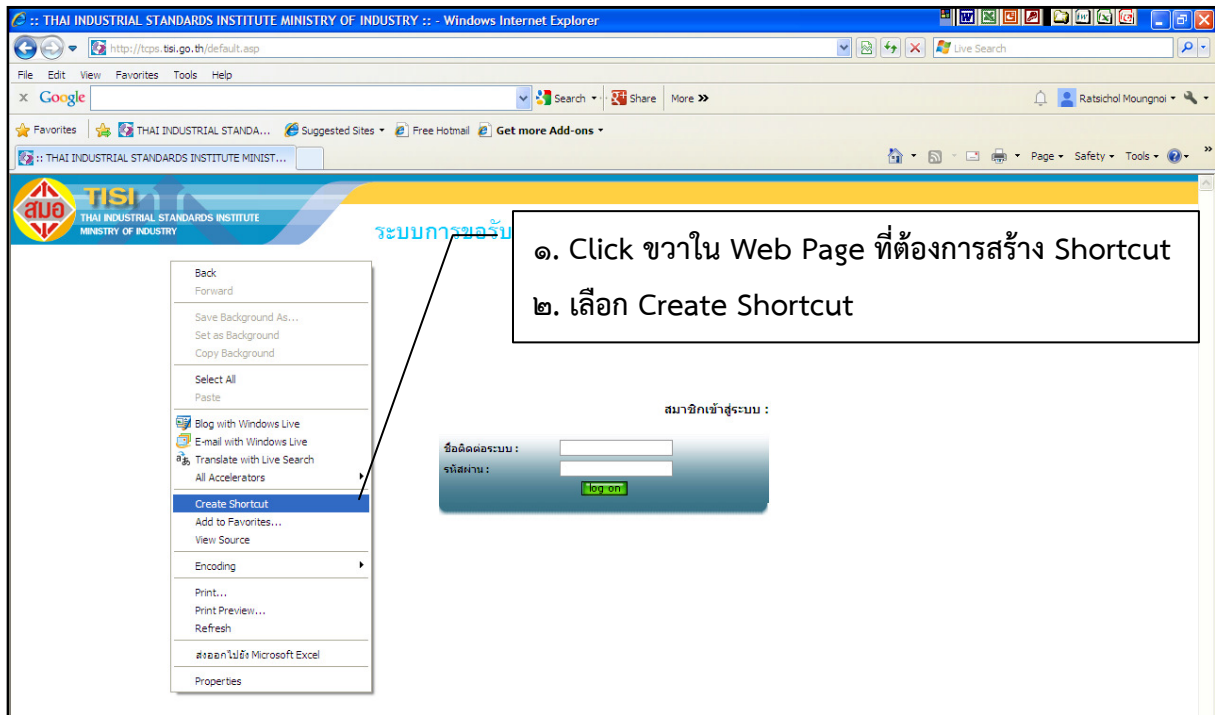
:: THAI INDUSTRIAL STANDARDS INSTITUTE MINISTRY OF INDUSTRY :: - Windows Internet Explorer

http://tcps.tisi.go.th/default.asp

Live Search

File Edit View Favorites Tools Help

Google

Search Share More »

Ratsichol Moungnoi

Favorites THAI INDUSTRIAL STANDA... Suggested Sites Free Hotmail Get more Add-ons

:: THAI INDUSTRIAL STANDARDS INSTITUTE MINIST...

Page Safety Tools

สมอ TISI THAI INDUSTRIAL STANDARDS INSTITUTE MINISTRY OF INDUSTRY

ระบบการขอรับ

๑. Click ขวาใน Web Page ที่ต้องการสร้าง Shortcut

๒. เลือก Create Shortcut

Back
Forward
Save Background As...
Set as Background
Copy Background
Select All
Paste
Blog with Windows Live
E-mail with Windows Live
Translate with Live Search
All Accelerators
Create Shortcut
Add to Favorites...
View Source
Encoding
Print...
Print Preview...
Refresh
ส่งออกไปยัง Microsoft Excel
Properties

สมาชิกเข้าสู่ระบบ :

ชื่อติดต่อระบบ :
รหัสผ่าน :
log on